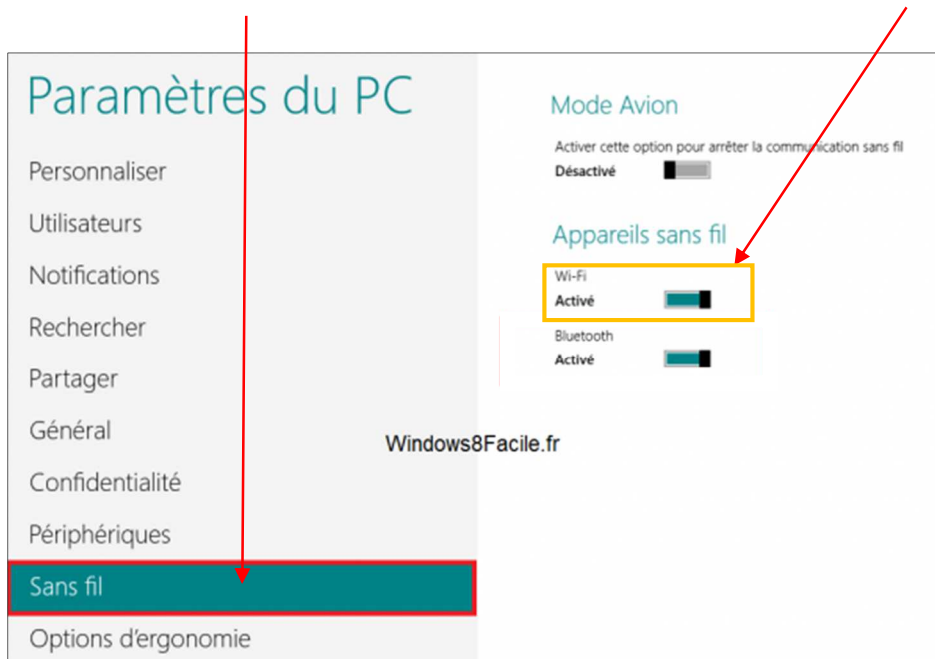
Paramètres du PC

Personnaliser

Utilisateurs

Notifications

Rechercher

Partager

Général

Confidentialité

Périphériques

Sans fil

Options d'ergonomie

Mode Avion

Activer cette option pour arrêter la communication sans fil

Désactivé

Appareils sans fil

Wi-Fi

Activé

Bluetooth

Activé

Windows8Facile.fr